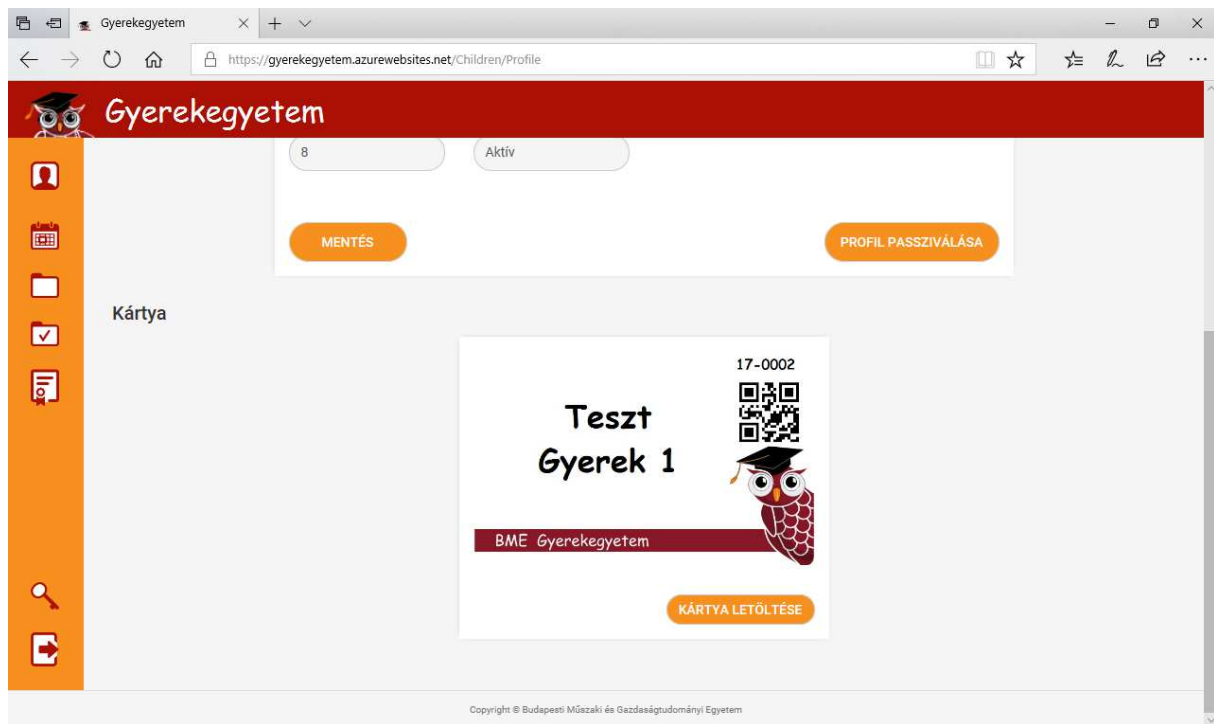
Gyerekegyetem

https://gyerekegyetem.azurewebsites.net/Children/Profile

Gyerekegyetem

8

Aktív

MENTÉS

PROFIL PASSZIVÁLÁSA

Kártya

17-0002

Teszt
Gyerek 1

BME Gyerekegyetem

KÁRTYA LETÖLTÉSE

Copyright © Budapesti Műszaki és Gazdaságtudományi Egyetem